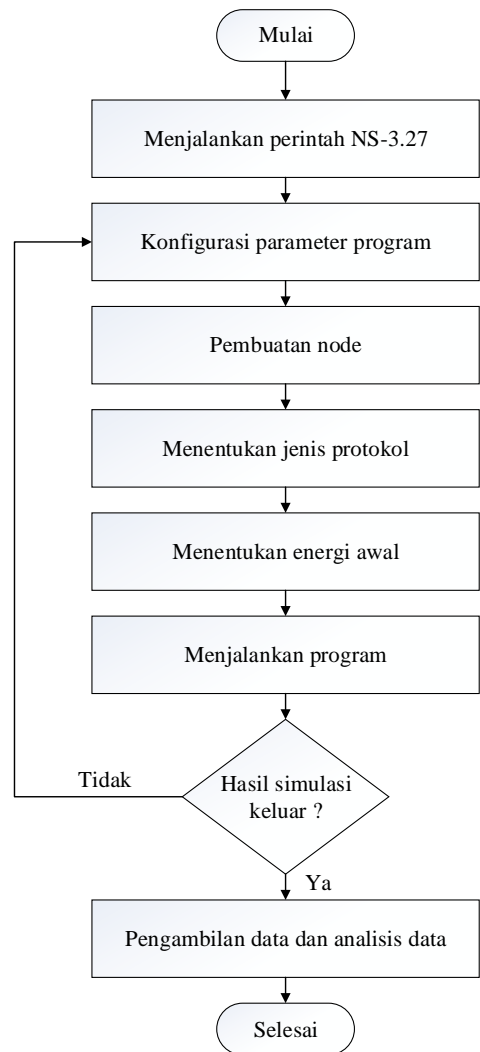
Mulai

Menjalankan perintah NS-3.27

Konfigurasi parameter program

Pembuatan node

Menentukan jenis protokol

Menentukan energi awal

Menjalankan program

Tidak

Hasil simulasi keluar ?

Ya

Pengambilan data dan analisis data

Selesai